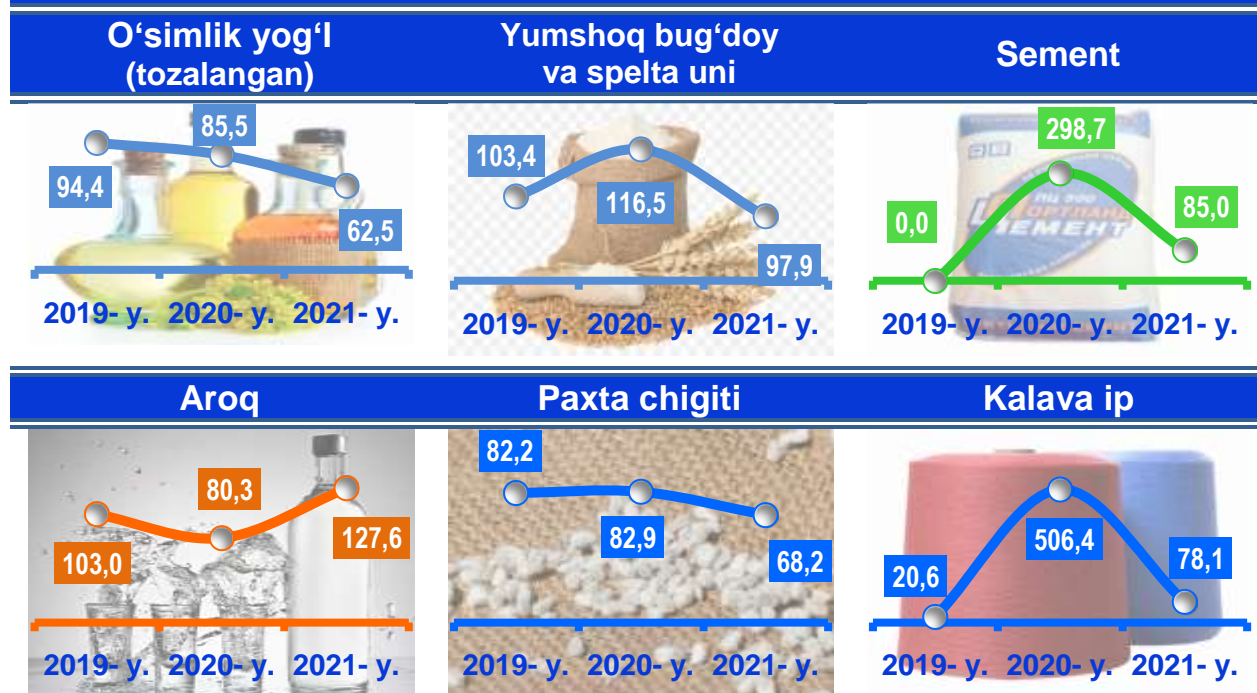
O‘simlik yog‘I (tozalangan)

94,4
85,5
62,5

2019- y. 2020- y. 2021- y.

Yumshoq bug‘doy va spelta uni

103,4
116,5
97,9

2019- y. 2020- y. 2021- y.

Sement

0,0
298,7
85,0

ПЦ 500
ПОРТЛАНД
ЦЕМЕНТ

2019- y. 2020- y. 2021- y.

Aroq

103,0
80,3
127,6

2019- y. 2020- y. 2021- y.

Paxta chigiti

82,2
82,9
68,2

2019- y. 2020- y. 2021- y.

Kalava ip

20,6
506,4
78,1

2019- y. 2020- y. 2021- y.